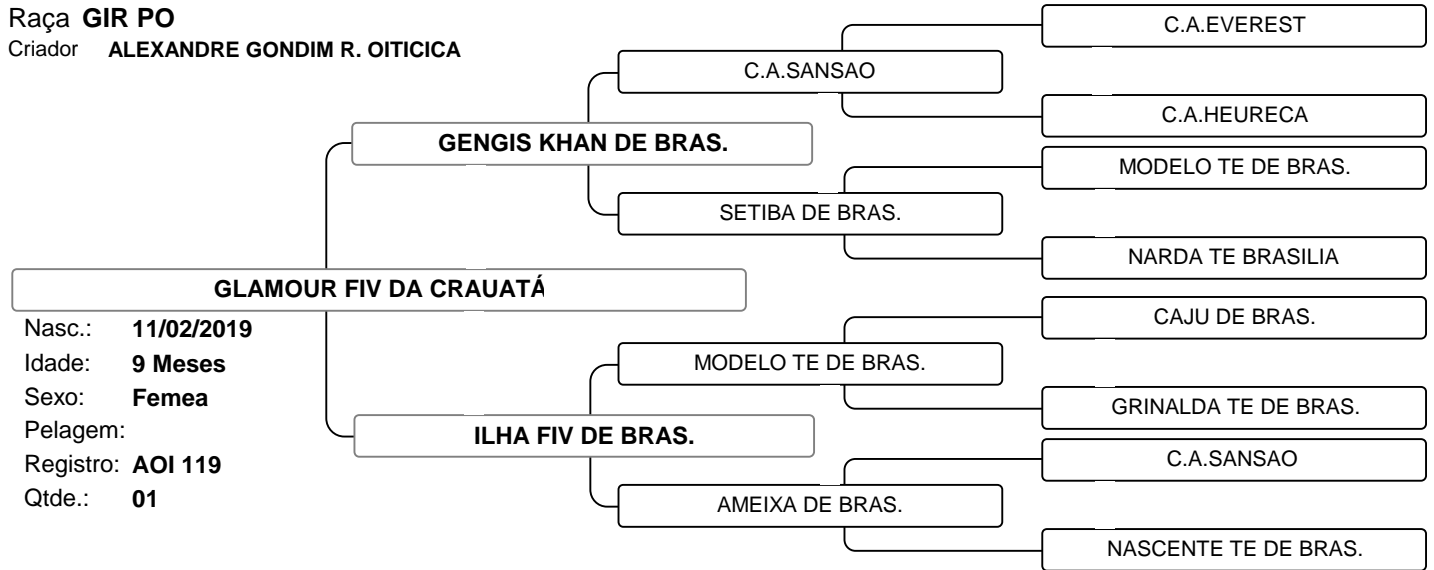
Raça GIR PO
Criador ALEXANDRE GONDIM R. OITICICA

GLAMOUR FIV DA CRAUATÁ
Nasc.: 11/02/2019
Idade: 9 Meses
Sexo: Femea
Pelagem:
Registro: AOI 119
Qtde.: 01

GENGIS KHAN DE BRAS.
C.A.SANSAO
C.A.EVEREST
C.A.HEURECA
SETIBA DE BRAS.
MODELO TE DE BRAS.
NARDA TE BRASILIA

ILHA FIV DE BRAS.
MODELO TE DE BRAS.
CAJU DE BRAS.
GRINALDA TE DE BRAS.
AMEIXA DE BRAS.
C.A.SANSAO
NASCENTE TE DE BRAS.